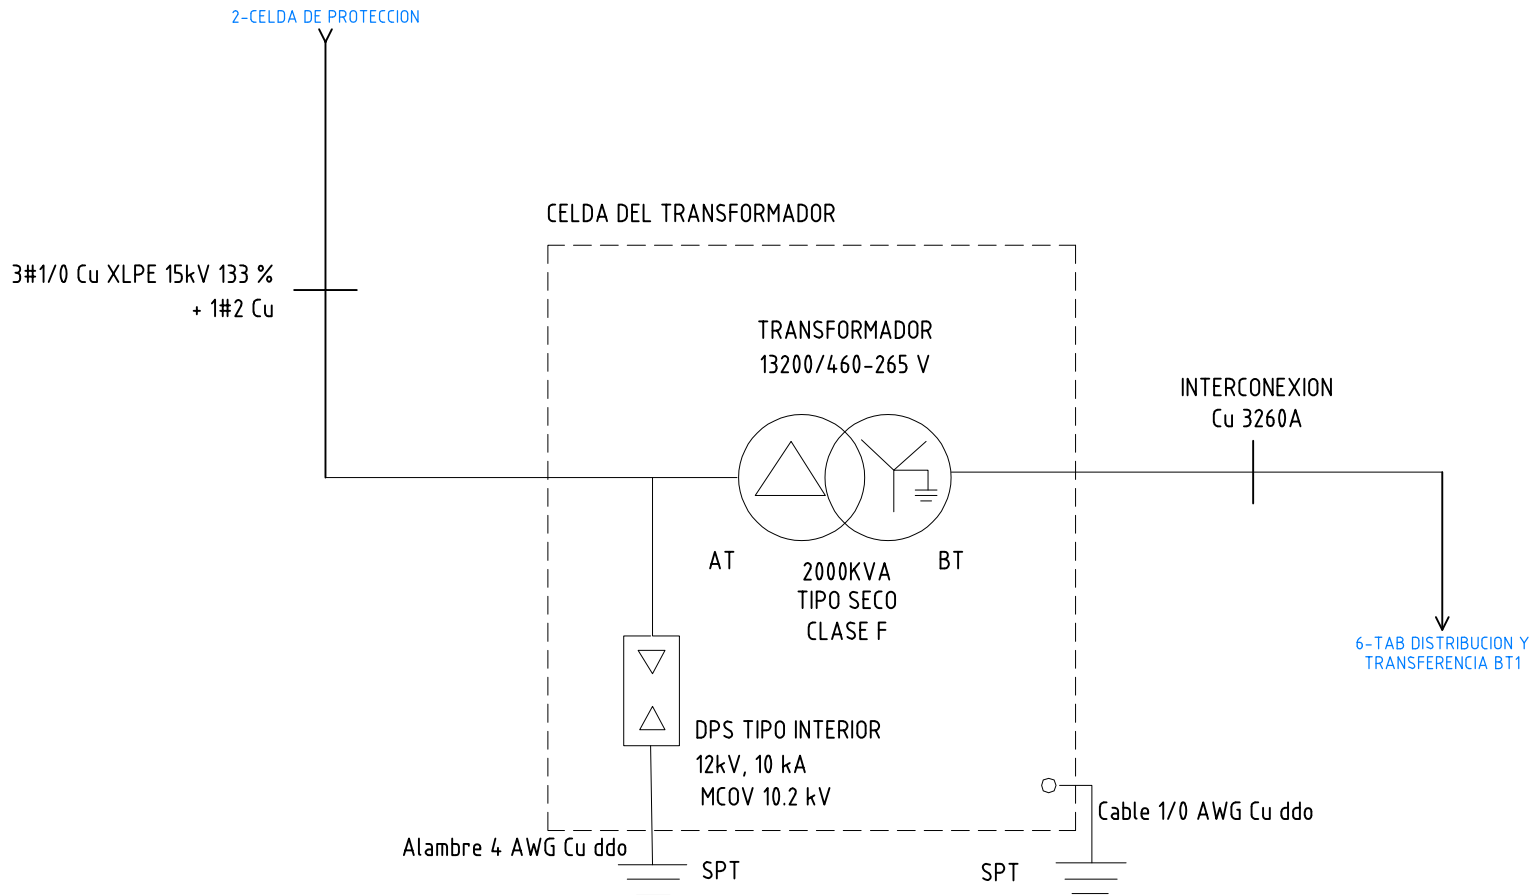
2-CELDA DE PROTECCION

CELDA DEL TRANSFORMADOR

3#1/0 Cu XLPE 15kV 133 %
+ 1#2 Cu

TRANSFORMADOR
13200/460-265 V

INTERCONEXION
Cu 3260A

AT

2000KVA
TIPO SECO
CLASE F

BT

6-TAB DISTRIBUCION Y
TRANSFERENCIA BT1

DPS TIPO INTERIOR
12kV, 10 kA
MCOV 10.2 kV

Cable 1/0 AWG Cu ddo

Alambre 4 AWG Cu ddo

SPT

SPT